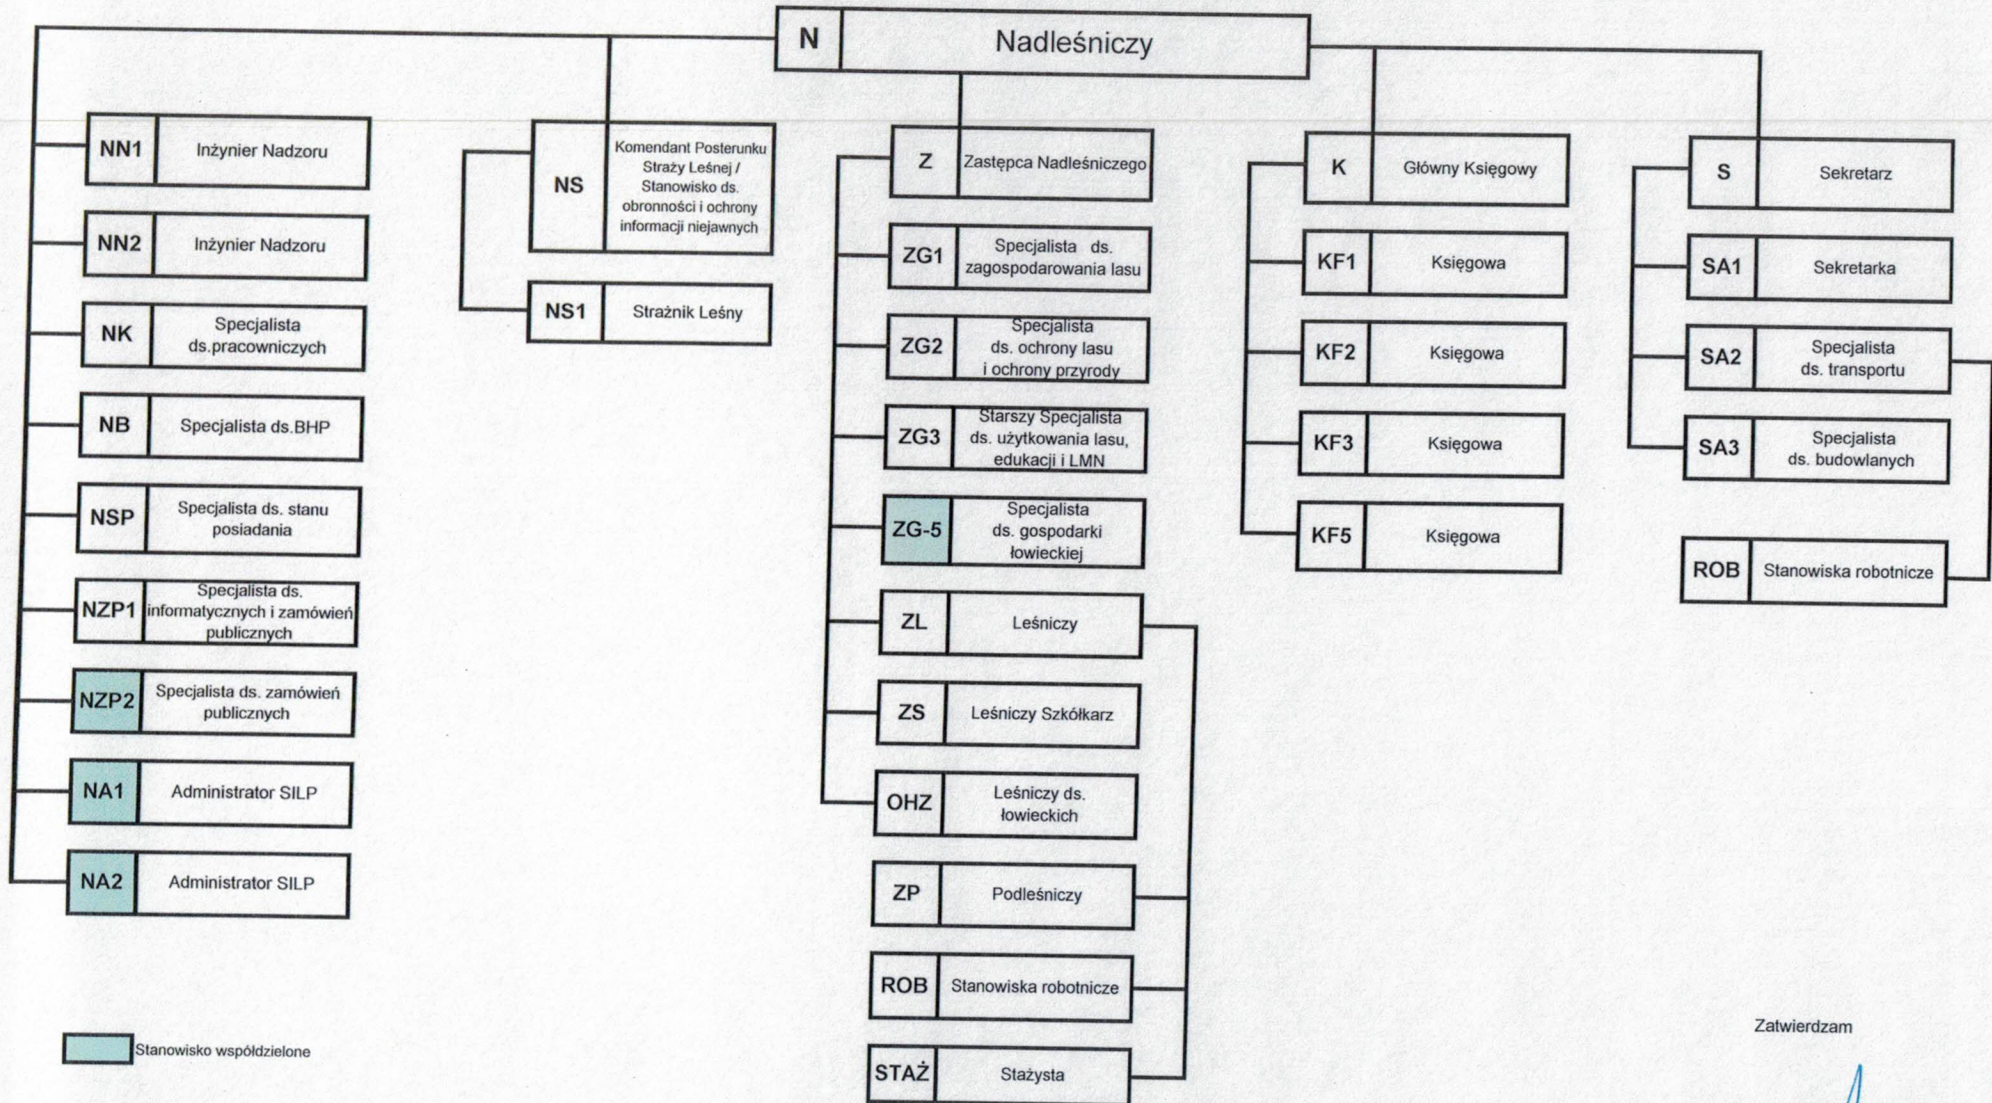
N Nadleśniczy

NN1 Inżynier Nadzoru

NN2 Inżynier Nadzoru

NK Specjalista ds.pracowniczych

NB Specjalista ds.BHP

NSP Specjalista ds. stanu posiadania

NZP1 Specjalista ds. informatycznych i zamówień publicznych

NZP2 Specjalista ds. zamówień publicznych

NA1 Administrator SILP

NA2 Administrator SILP

NS Komendant Posterunku Straży Leśnej / Stanowisko ds. obronności i ochrony informacji niejawnych

NS1 Strażnik Leśny

Z Zastępca Nadleśniczego

ZG1 Specjalista ds. zagospodarowania lasu

ZG2 Specjalista ds. ochrony lasu i ochrony przyrody

ZG3 Starszy Specjalista ds. użytkowania lasu, edukacji i LMN

ZG-5 Specjalista ds. gospodarki łowieckiej

ZL Leśniczy

ZS Leśniczy Szkółkarz

OHZ Leśniczy ds. łowieckich

ZP Podleśniczy

ROB Stanowiska robotnicze

STAŻ Stażysta

K Główny Księgowy

KF1 Księgowa

KF2 Księgowa

KF3 Księgowa

KF5 Księgowa

S Sekretarz

SA1 Sekretarka

SA2 Specjalista ds. transportu

SA3 Specjalista ds. budowlanych

ROB Stanowiska robotnicze

Stanowisko współdzielone

Zatwierdzam